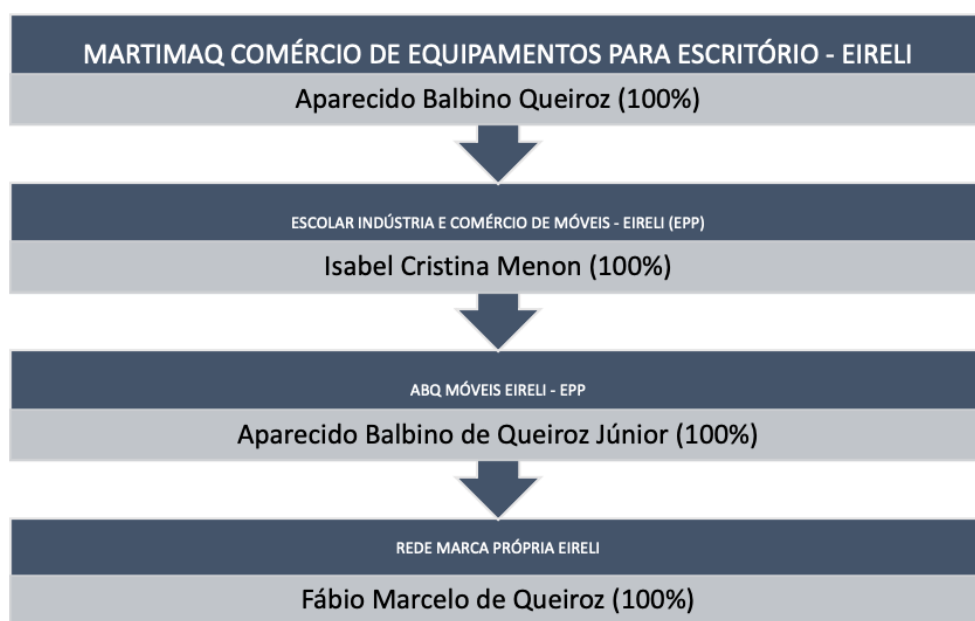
MARTIMAQ COMÉRCIO DE EQUIPAMENTOS PARA ESCRITÓRIO - EIRELI

Aparecido Balbino Queiroz (100%)

ESCOLAR INDÚSTRIA E COMÉRCIO DE MÓVEIS - EIRELI (EPP)

Isabel Cristina Menon (100%)

ABQ MÓVEIS EIRELI - EPP

Aparecido Balbino de Queiroz Júnior (100%)

REDE MARCA PRÓPRIA EIRELI

Fábio Marcelo de Queiroz (100%)